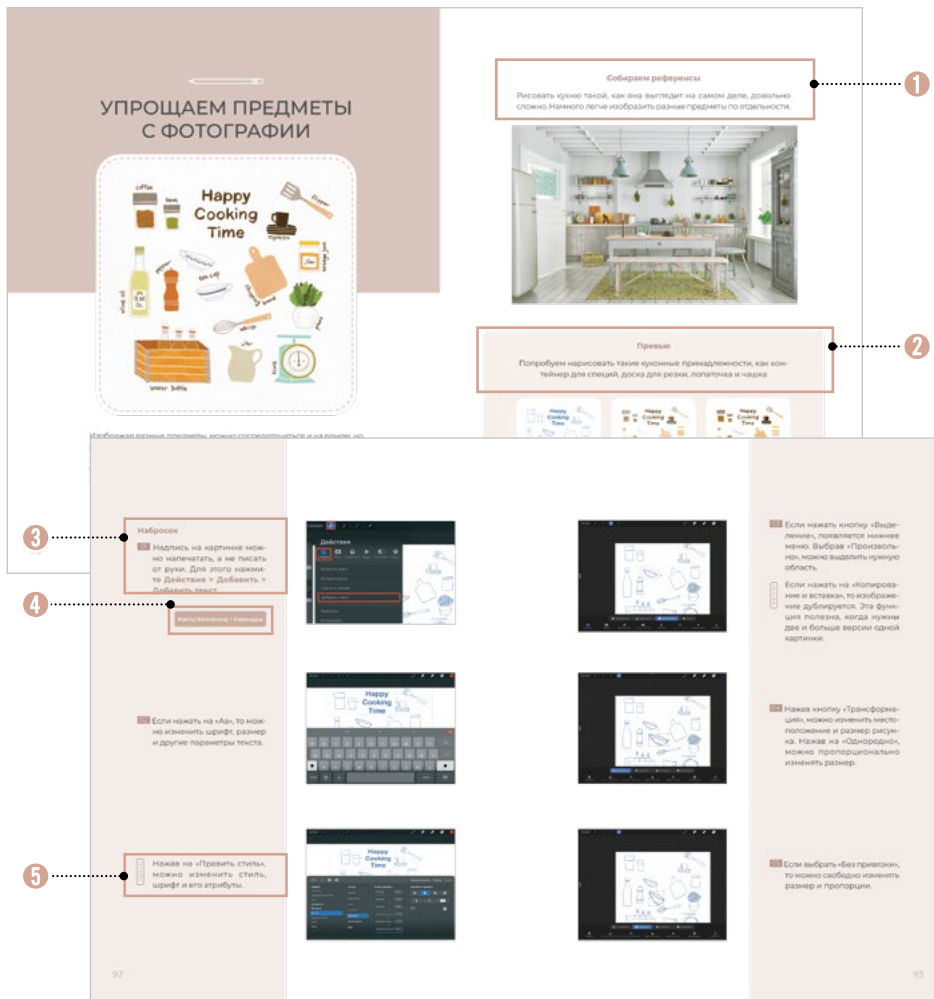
УПРОЩАЕМ ПРЕДМЕТЫ С ФОТОГРАФИИ

coffee
bean
Happy Cooking Time
flipper
mug
olive oil
pepper
tea cup
chopping board
jam
water bottle

Изображая разные предметы, можно сосредоточиться и на одном, но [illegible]

Собираем референсы

Рисовать кухню такой, как она выглядит на самом деле, довольно сложно. Намного легче изобразить разные предметы по отдельности.

1

Превью

Попробуем нарисовать такие кухонные принадлежности, как контейнер для специй, доска для резки, лопаточка и чашка

2

Happy Cooking Time

3

Набросок

01 Надпись на картинке можно напечатать, а не писать от руки. Для этого нажмите Действия > Добавить > Добавить текст.

4

Кисть Вспомогательное > Карандаш

Действия

Happy Cooking Time

02 Если нажать на «Аа», то можно изменить шрифт, размер и другие параметры текста.

5

Нажав на «Править стиль», можно изменить стиль, шрифт и его атрибуты.

Happy Cooking Time

03 Если нажать кнопку «Выделение», появляется нижнее меню. Выбрав «Произвольно», можно выделить нужную область.

Если нажать на «Копирование и вставка», то изображение дублируется. Эта функция полезна, когда нужны две и больше версии одной картинки.

04 Нажав кнопку «Трансформация», можно изменить местоположение и размер рисунка. Нажав на «Однородно», можно пропорционально изменять размер.

05 Если выбрать «Без привязки», то можно свободно изменять размер и пропорции.

92

93